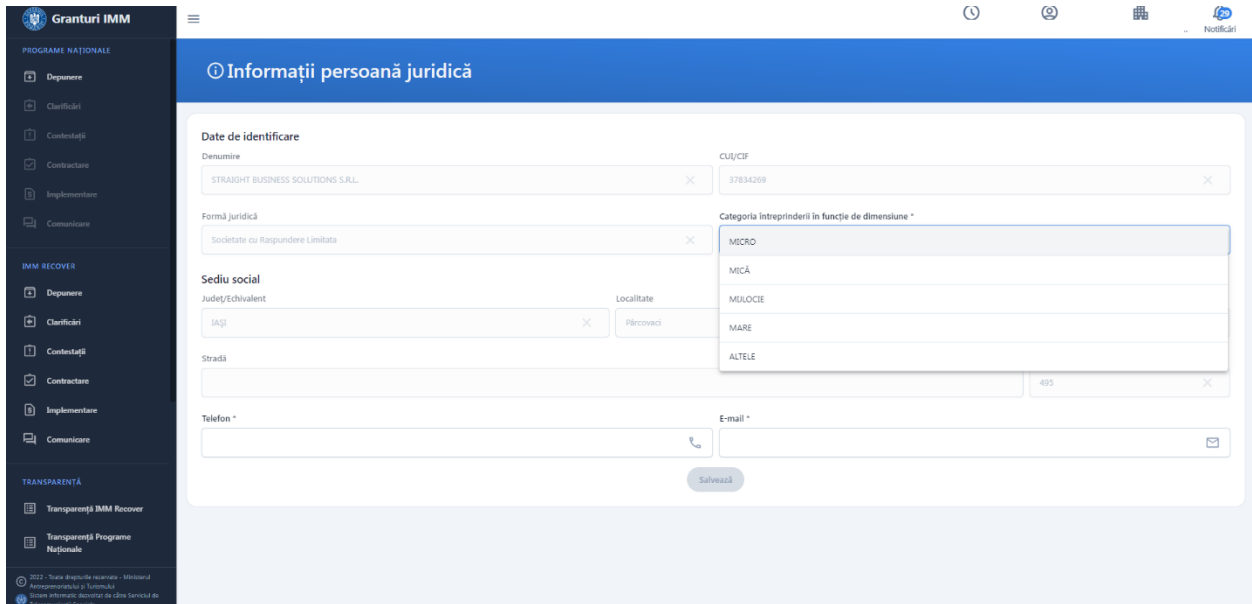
Granturi IMM

PROGRAME NAȚIONALE

Depunere

Clarificări

Contestații

Contractare

Implementare

Comunicare

IMM RECOVER

Depunere

Clarificări

Contestații

Contractare

Implementare

Comunicare

TRANSPARENȚĂ

Transparență IMM Recover

Transparență Programe Naționale

2022 - Toate drepturile rezervate - Ministerul Antreprenoriatului și Turismului
Sistem informatic dezvoltat de către Serviciul de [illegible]

29
Notificări

ⓘ Informații persoană juridică

Date de identificare

Denumire

STRAIGHT BUSINESS SOLUTIONS S.R.L.

CUI/CIF

37834269

Formă juridică

Societate cu Raspundere Limitata

Categoria întreprinderii în funcție de dimensiune *

MICRO

MICĂ

MIJLOCIE

MARE

ALTELE

Sediu social

Județ/Echivalent

IAȘI

Localitate

Pârcovaci

Stradă

495

Telefon *

E-mail *

Salvează